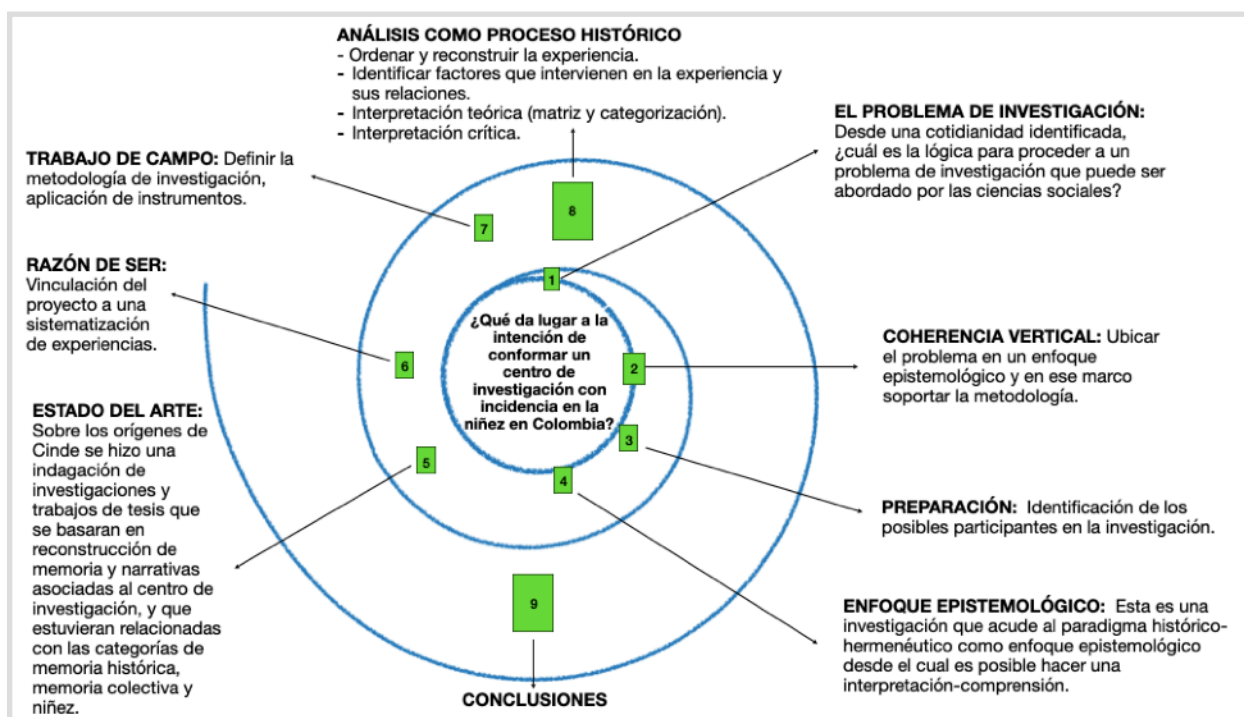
ANÁLISIS COMO PROCESO HISTÓRICO
- Ordenar y reconstruir la experiencia.
- Identificar factores que intervienen en la experiencia y sus relaciones.
- Interpretación teórica (matriz y categorización).
- Interpretación crítica.

EL PROBLEMA DE INVESTIGACIÓN: Desde una cotidianidad identificada, ¿cuál es la lógica para proceder a un problema de investigación que puede ser abordado por las ciencias sociales?

TRABAJO DE CAMPO: Definir la metodología de investigación, aplicación de instrumentos.

RAZÓN DE SER: Vinculación del proyecto a una sistematización de experiencias.

8

7

1

¿Qué da lugar a la intención de conformar un centro de investigación con incidencia en la niñez en Colombia?

6

2

COHERENCIA VERTICAL: Ubicar el problema en un enfoque epistemológico y en ese marco soportar la metodología.

3

5

4

ESTADO DEL ARTE: Sobre los orígenes de Cinde se hizo una indagación de investigaciones y trabajos de tesis que se basaran en reconstrucción de memoria y narrativas asociadas al centro de investigación, y que estuvieran relacionadas con las categorías de memoria histórica, memoria colectiva y niñez.

PREPARACIÓN: Identificación de los posibles participantes en la investigación.

9

ENFOQUE EPISTEMOLÓGICO: Esta es una investigación que acude al paradigma histórico-hermenéutico como enfoque epistemológico desde el cual es posible hacer una interpretación-comprensión.

CONCLUSIONES